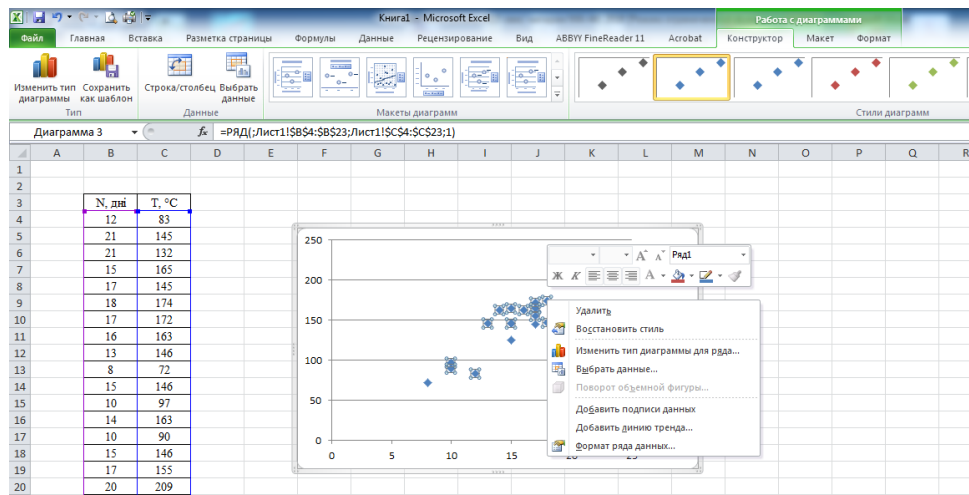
Книга1 - Microsoft Excel

Работа с диаграммами

Файл Главная Вставка Разметка страницы Формулы Данные Рецензирование Вид ABBYY FineReader 11 Acrobat Конструктор Макет Формат

Изменить тип диаграммы Сохранить как шаблон
Тип
Строка/столбец Выбрать данные
Данные
Макеты диаграмм
Стили диаграмм

Диаграмма 3 =РЯД(;Лист1!$B$4:$B$23;Лист1!$C$4:$C$23;1)

| | A | B | C | D | E | F | G | H | I | J | K | L | M | N | O | P | Q | R |
|---|---|---|---|---|---|---|---|---|---|---|---|---|---|---|---|---|---|---|
| 1 | | | | | | | | | | | | | | | | | | |
| 2 | | | | | | | | | | | | | | | | | | |
| 3 | | N, дні | T, °C | | | | | | | | | | | | | | | |
| 4 | | 12 | 83 | | | | | | | | | | | | | | | |
| 5 | | 21 | 145 | | | | | | | | | | | | | | | |
| 6 | | 21 | 132 | | | | | | | | | | | | | | | |
| 7 | | 15 | 165 | | | | | | | | | | | | | | | |
| 8 | | 17 | 145 | | | | | | | | | | | | | | | |
| 9 | | 18 | 174 | | | | | | | | | | | | | | | |
| 10 | | 17 | 172 | | | | | | | | | | | | | | | |
| 11 | | 16 | 163 | | | | | | | | | | | | | | | |
| 12 | | 13 | 146 | | | | | | | | | | | | | | | |
| 13 | | 8 | 72 | | | | | | | | | | | | | | | |
| 14 | | 15 | 146 | | | | | | | | | | | | | | | |
| 15 | | 10 | 97 | | | | | | | | | | | | | | | |
| 16 | | 14 | 163 | | | | | | | | | | | | | | | |
| 17 | | 10 | 90 | | | | | | | | | | | | | | | |
| 18 | | 15 | 146 | | | | | | | | | | | | | | | |
| 19 | | 17 | 155 | | | | | | | | | | | | | | | |
| 20 | | 20 | 209 | | | | | | | | | | | | | | | |

250
200
150
100
50
0
0 5 10 15 20 25

Ряд1
Ж К A

Удалить
Восстановить стиль
Изменить тип диаграммы для ряда...
Выбрать данные...
Поворот объемной фигуры...
Добавить подписи данных
Добавить линию тренда...
Формат ряда данных...